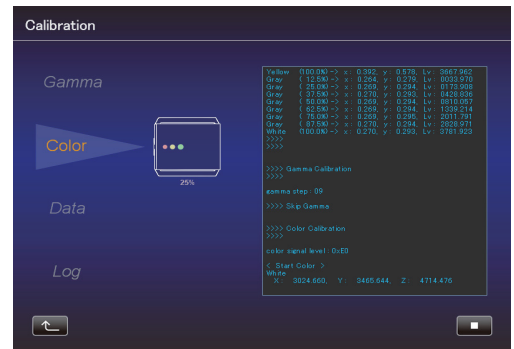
Calibration

Gamma

Color

Data

Log

25%

Yellow (100.0%) -> x: 0.392, y: 0.578, Lv: 3667.962
Gray (12.5%) -> x: 0.264, y: 0.279, Lv: 0033.970
Gray (25.0%) -> x: 0.269, y: 0.294, Lv: 0173.908
Gray (37.5%) -> x: 0.270, y: 0.293, Lv: 0428.836
Gray (50.0%) -> x: 0.269, y: 0.294, Lv: 0810.057
Gray (62.5%) -> x: 0.269, y: 0.294, Lv: 1339.214
Gray (75.0%) -> x: 0.269, y: 0.295, Lv: 2011.791
Gray (87.5%) -> x: 0.270, y: 0.294, Lv: 2828.971
White (100.0%) -> x: 0.270, y: 0.293, Lv: 3781.923
>>>>
>>>>

>>>> Gamma Calibration
>>>>

gamma step : 09

>>>> Skip Gamma

>>>> Color Calibration
>>>>

color signal level : 0xE0

< Start Color >
White
X: 3624.660, Y: 3465.644, Z: 4714.476